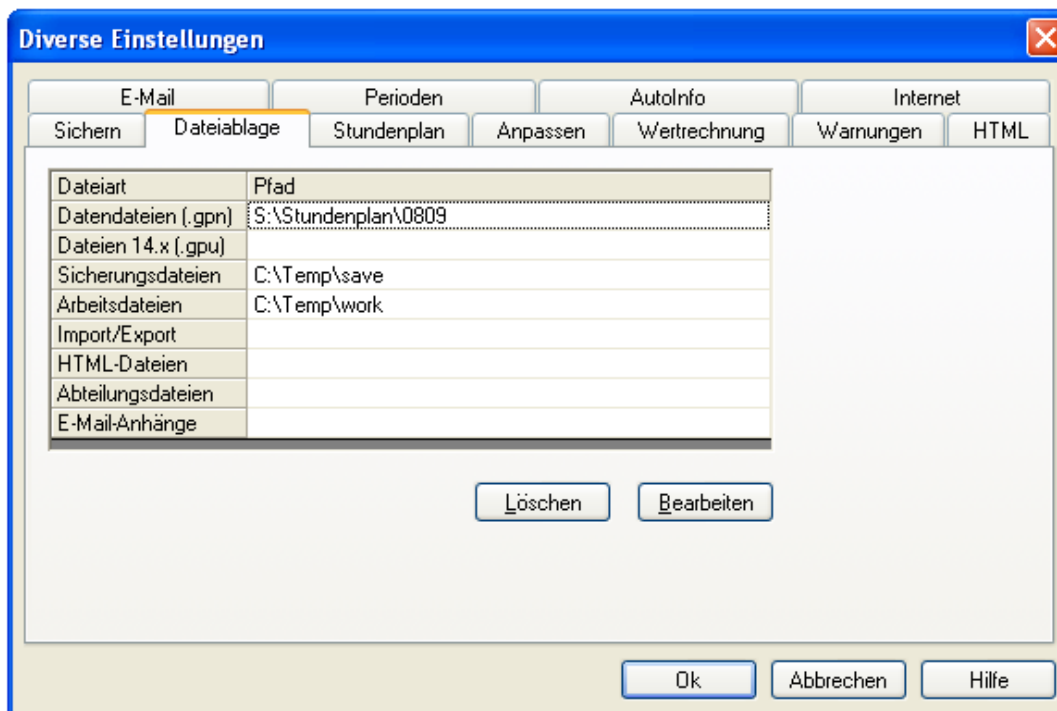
Diverse Einstellungen

E-Mail
Perioden
AutoInfo
Internet
Sichern
Dateiablage
Stundenplan
Anpassen
Wertrechnung
Warnungen
HTML

| Dateiart | Pfad |
|---|---|
| Datendateien (.gpn) | S:\Stundenplan\0809 |
| Dateien 14.x (.gpu) | |
| Sicherungsdateien | C:\Temp\save |
| Arbeitsdateien | C:\Temp\work |
| Import/Export | |
| HTML-Dateien | |
| Abteilungsdateien | |
| E-Mail-Anhänge | |

Löschen
Bearbeiten

Ok
Abbrechen
Hilfe